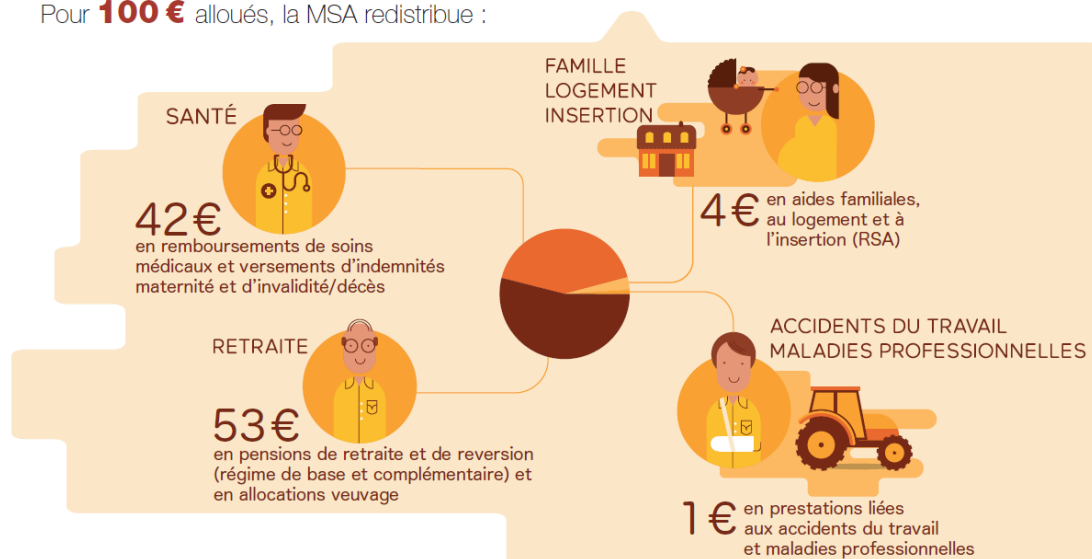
Pour **100 €** alloués, la MSA redistribue :

SANTÉ

42€
en remboursements de soins médicaux et versements d'indemnités maternité et d'invalidité/décès

FAMILLE
LOGEMENT
INSERTION

4€ en aides familiales, au logement et à l'insertion (RSA)

RETRAITE

53€
en pensions de retraite et de reversion (régime de base et complémentaire) et en allocations veuvage

ACCIDENTS DU TRAVAIL
MALADIES PROFESSIONNELLES

1€ en prestations liées aux accidents du travail et maladies professionnelles